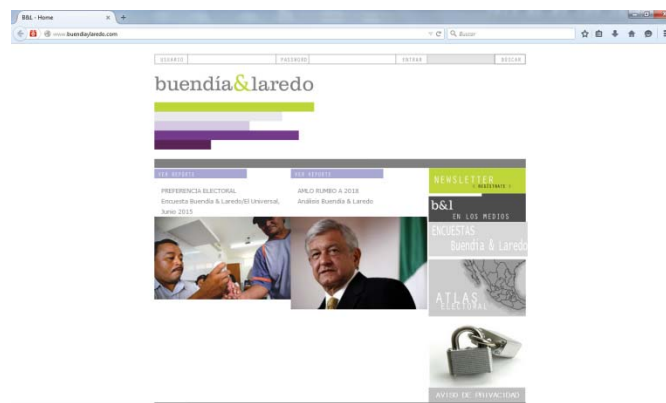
B&L - Home
www.buendiaylaredo.com
Buscar

USUARIO
PASSWORD
ENTRAR
BUSCAR

buendía&laredo

VER REPORTE
PREFERENCIA ELECTORAL
Encuesta Buendía & Laredo/El Universal, Junio 2015

VER REPORTE
AMLO RUMBO A 2018
Análisis Buendía & Laredo

NEWSLETTER
REGÍSTRATE

b&l
EN LOS MEDIOS

ENCUESTAS
Buendía & Laredo

ATLAS
ELECTORAL

AVISO DE PRIVACIDAD